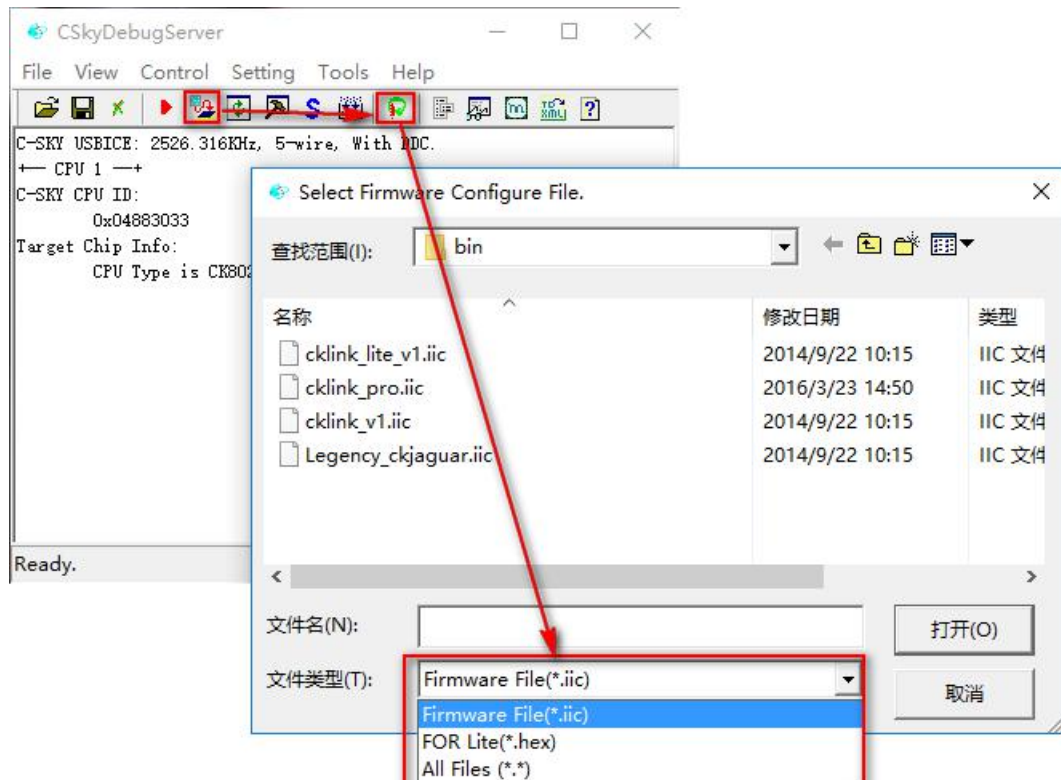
CSkyDebugServer

File View Control Setting Tools Help

C-SKY USBICE: 2526.316KHz, 5-wire, With DDC.
+— CPU 1 —+
C-SKY CPU ID:
0x04883033
Target Chip Info:
CPU Type is CK80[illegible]

Ready.

Select Firmware Configure File.

查找范围(I): bin

| 名称 | 修改日期 | 类型 |
|---|---|---|
| cklink_lite_v1.iic | 2014/9/22 10:15 | IIC 文件 |
| cklink_pro.iic | 2016/3/23 14:50 | IIC 文件 |
| cklink_v1.iic | 2014/9/22 10:15 | IIC 文件 |
| Legency_ckjaguar.iic | 2014/9/22 10:15 | IIC 文件 |

文件名(N):
打开(O)
文件类型(T): Firmware File(*.iic)
取消

Firmware File(*.iic)
FOR Lite(*.hex)
All Files (*.*)